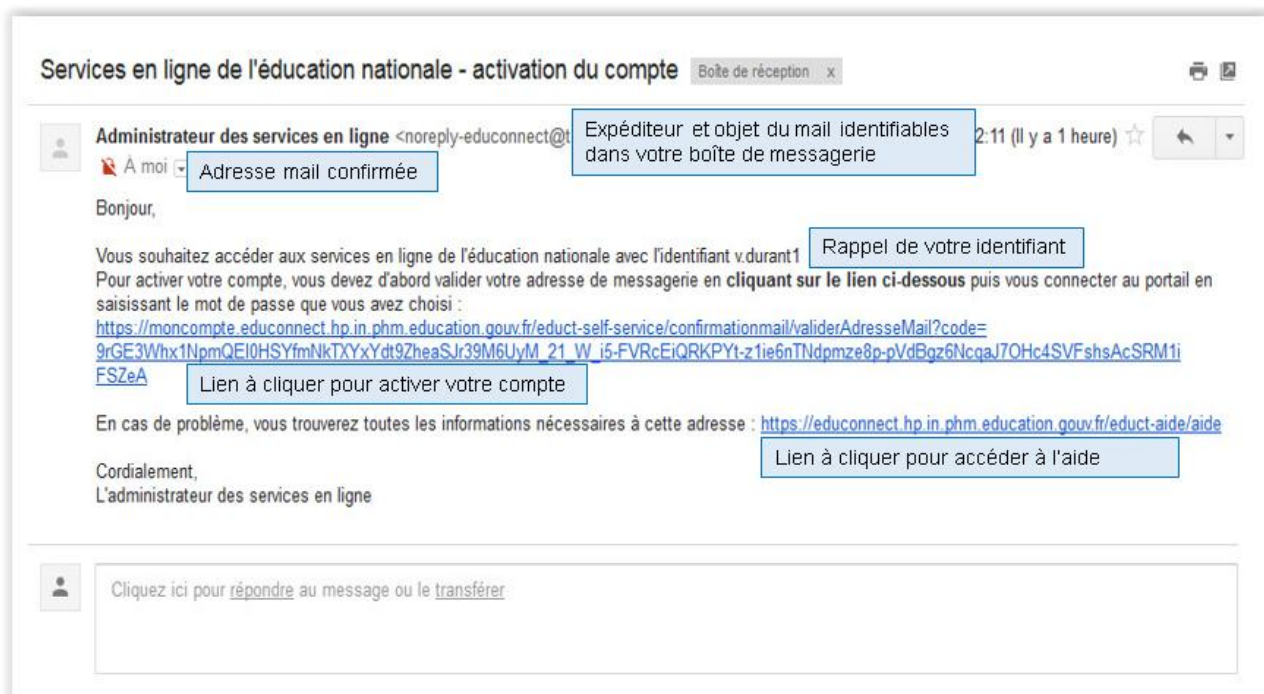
Services en ligne de l'éducation nationale - activation du compte Boîte de réception x

Administrateur des services en ligne <noreply-educonnect@t

Expéditeur et objet du mail identifiables dans votre boîte de messagerie

2:11 (Il y a 1 heure)

À moi

Adresse mail confirmée

Bonjour,

Vous souhaitez accéder aux services en ligne de l'éducation nationale avec l'identifiant v.durant1

Rappel de votre identifiant

Pour activer votre compte, vous devez d'abord valider votre adresse de messagerie en **cliquant sur le lien ci-dessous** puis vous connecter au portail en saisissant le mot de passe que vous avez choisi :
https://moncompte.educonnect.hp.in.phm.education.gouv.fr/educt-self-service/confirmationmail/validerAdresseMail?code=9rGE3Whx1NpmQEI0HSYfmNkTXYxYdt9ZheaSJr39M6UyM_21_W_i5-FVRcEiQRKPYt-z1ie6nTNdpmze8p-pVdBgz6NcqaJ7OHc4SVFshsAcSRM1iFSZeA

Lien à cliquer pour activer votre compte

En cas de problème, vous trouverez toutes les informations nécessaires à cette adresse : https://educonnect.hp.in.phm.education.gouv.fr/educt-aide/aide

Lien à cliquer pour accéder à l'aide

Cordialement,
L'administrateur des services en ligne

Cliquez ici pour répondre au message ou le transférer